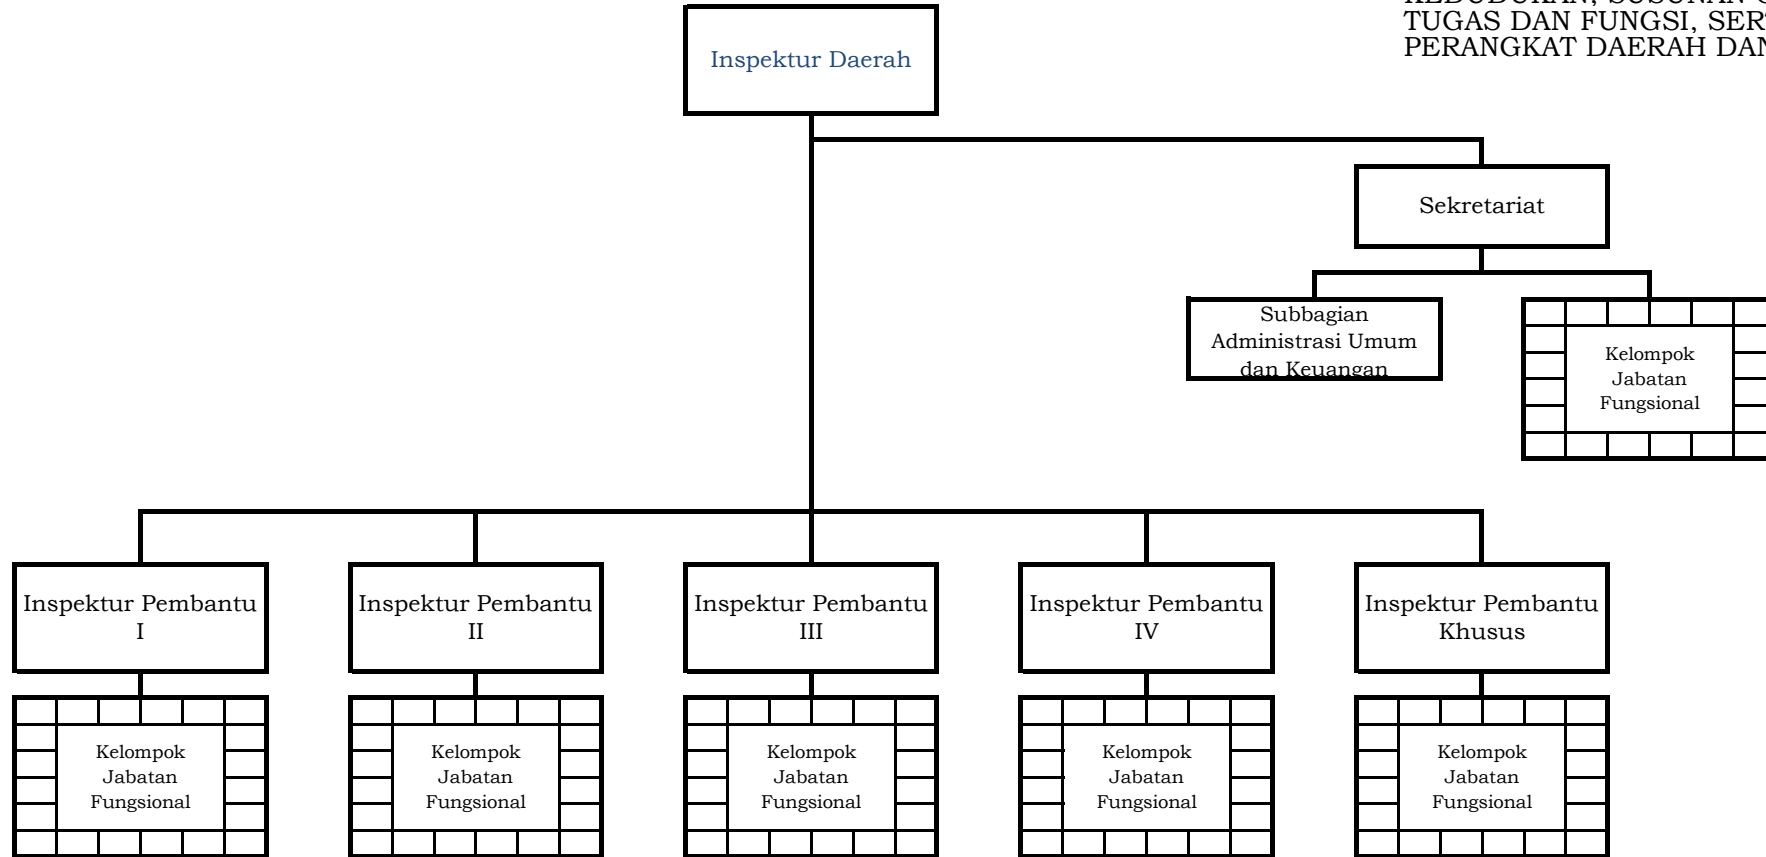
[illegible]
TUGAS DAN FUNGSI, SER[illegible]
PERANGKAT DAERAH DA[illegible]

Inspektur Daerah

Sekretariat

Subbagian Administrasi Umum dan Keuangan

Kelompok Jabatan Fungsional

Inspektur Pembantu I

Kelompok Jabatan Fungsional

Inspektur Pembantu II

Kelompok Jabatan Fungsional

Inspektur Pembantu III

Kelompok Jabatan Fungsional

Inspektur Pembantu IV

Kelompok Jabatan Fungsional

Inspektur Pembantu Khusus

Kelompok Jabatan Fungsional